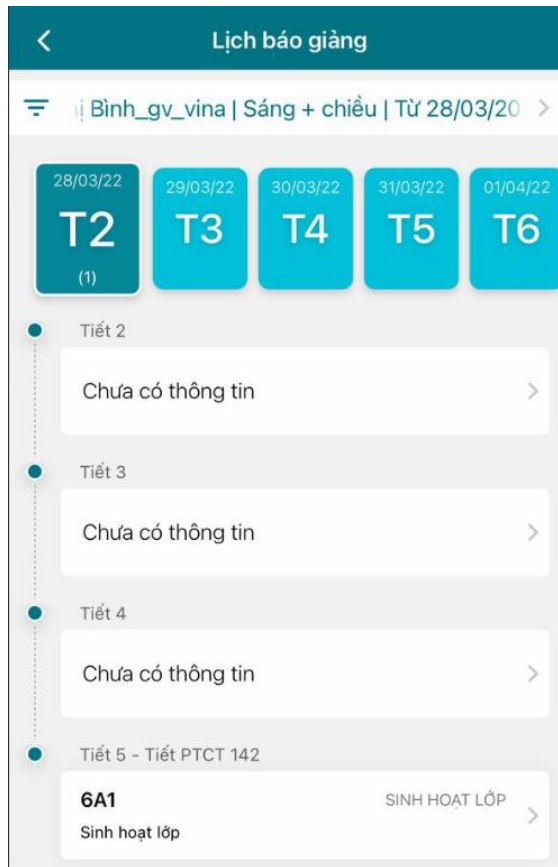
Lịch báo giảng

i Bình_gv_vina | Sáng + chiều | Từ 28/03/20

28/03/22
T2
(1)

29/03/22
T3

30/03/22
T4

31/03/22
T5

01/04/22
T6

Tiết 2
Chưa có thông tin

Tiết 3
Chưa có thông tin

Tiết 4
Chưa có thông tin

Tiết 5 - Tiết PTCT 142
6A1
SINH HOẠT LỚP
Sinh hoạt lớp